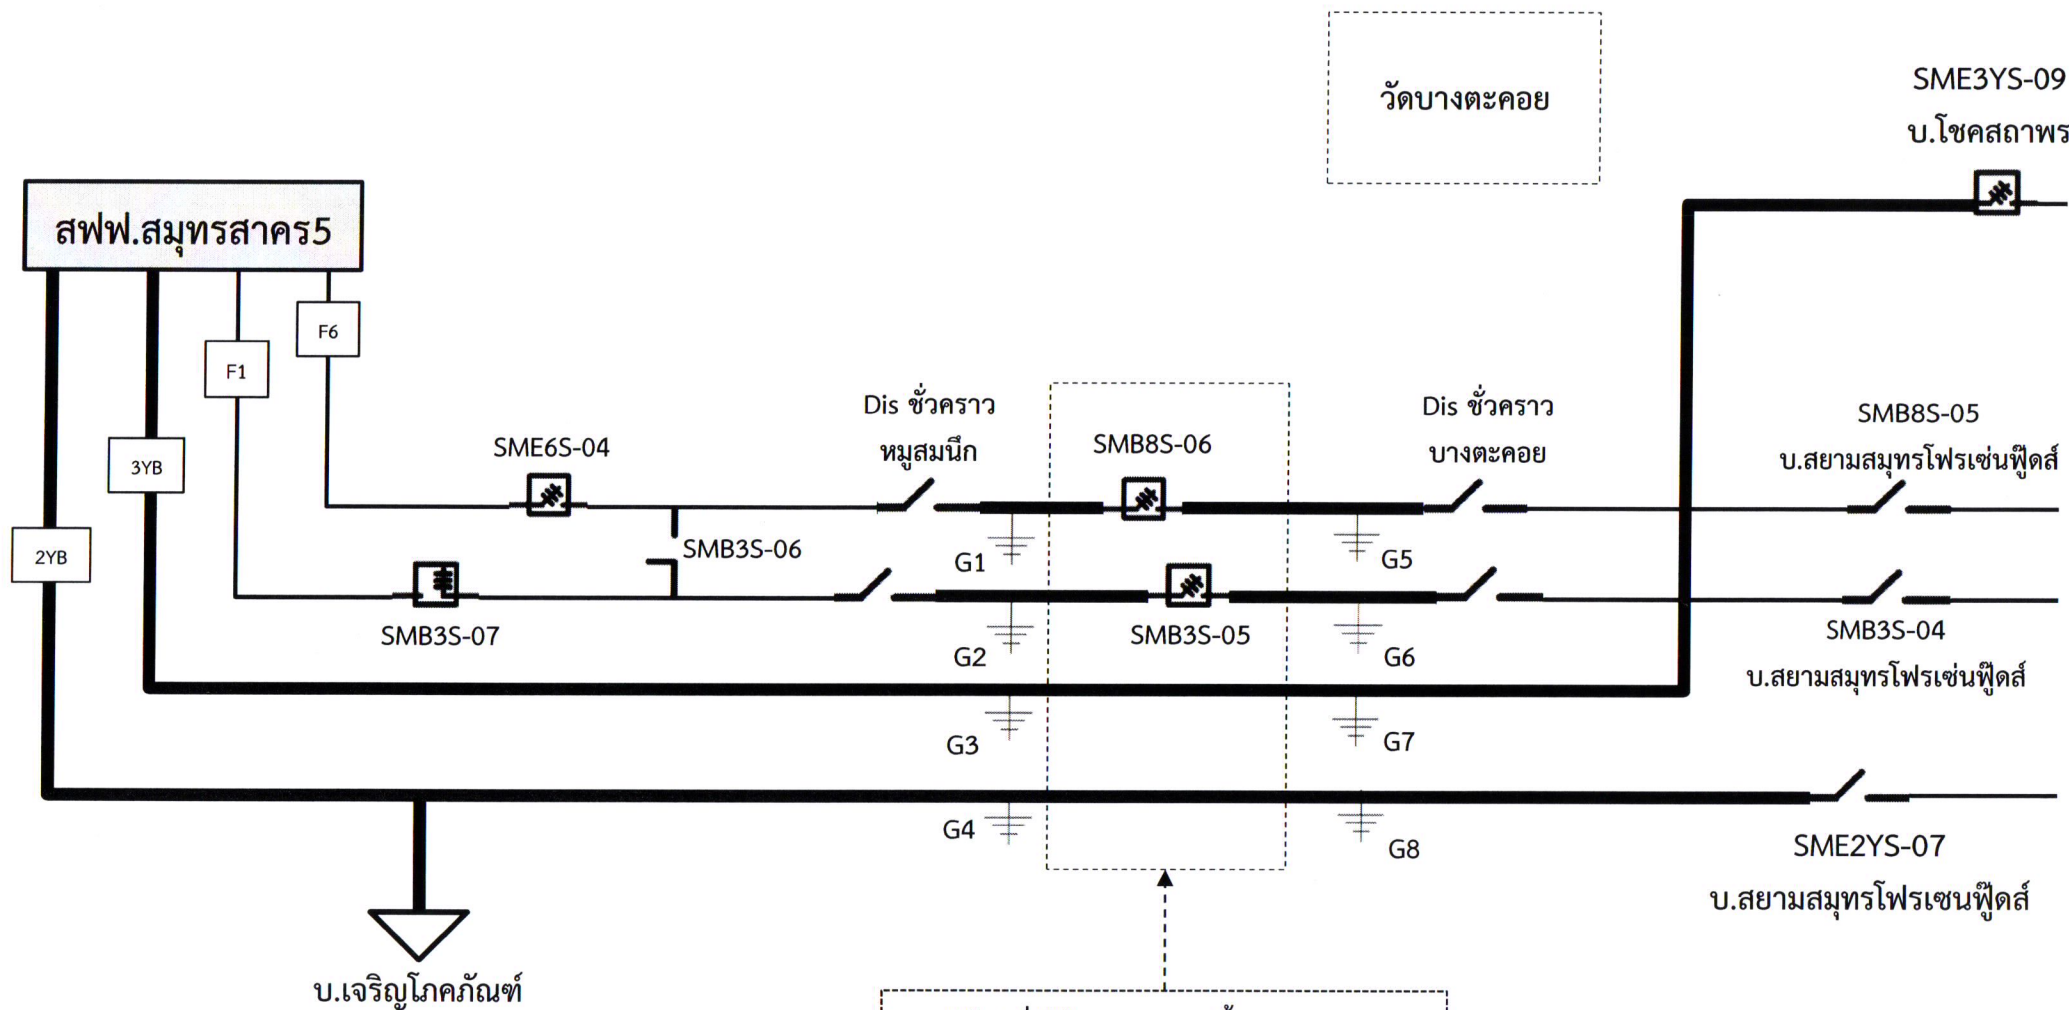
วัดบางตะคอย

SME3YS-09
บ.โชคสถาพร

สฟฟ.สมุทรสาคร5

F6

F1

3YB

2YB

Dis ชั่วคราว
หมูสมนึก

SMB8S-06

Dis ชั่วคราว
บางตะคอย

SMB8S-05
บ.สยามสมุทรโฟรเซ่นฟู้ดส์

SME6S-04

SMB3S-06

G1

G5

SMB3S-07

G2

SMB3S-05

G6

SMB3S-04
บ.สยามสมุทรโฟรเซ่นฟู้ดส์

G3

G7

G4

G8

SME2YS-07
บ.สยามสมุทรโฟรเซนฟู้ดส์

บ.เจริญโภคภัณฑ์

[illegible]